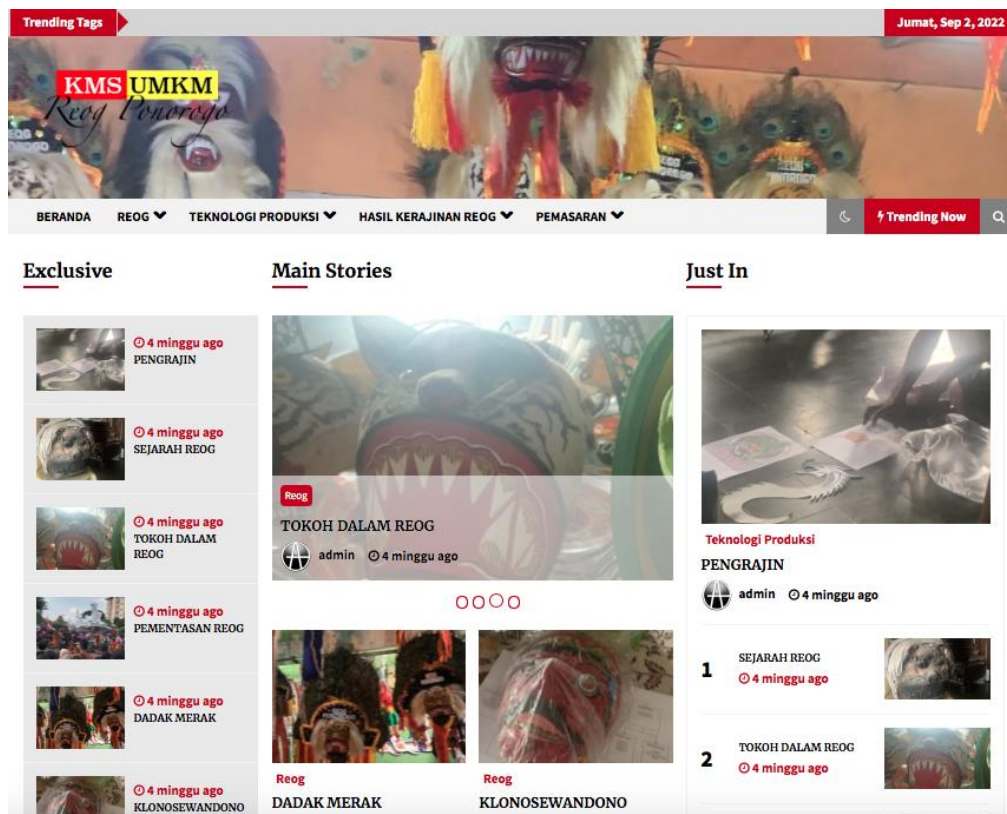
Trending Tags

Jumat, Sep 2, 2022

KMS UMKM
Reog Ponorogo

BERANDA REOG TEKNOLOGI PRODUKSI HASIL KERAJINAN REOG PEMASARAN

Trending Now

Exclusive

4 minggu ago
PENGRAJIN

4 minggu ago
SEJARAH REOG

4 minggu ago
TOKOH DALAM REOG

4 minggu ago
PEMENTASAN REOG

4 minggu ago
DADAK MERAK

4 minggu ago
KLONOSEWANDONO

Main Stories

Reog
TOKOH DALAM REOG
admin 4 minggu ago

Reog
DADAK MERAK

Reog
KLONOSEWANDONO

Just In

Teknologi Produksi
PENGRAJIN
admin 4 minggu ago

1
SEJARAH REOG
4 minggu ago

2
TOKOH DALAM REOG
4 minggu ago